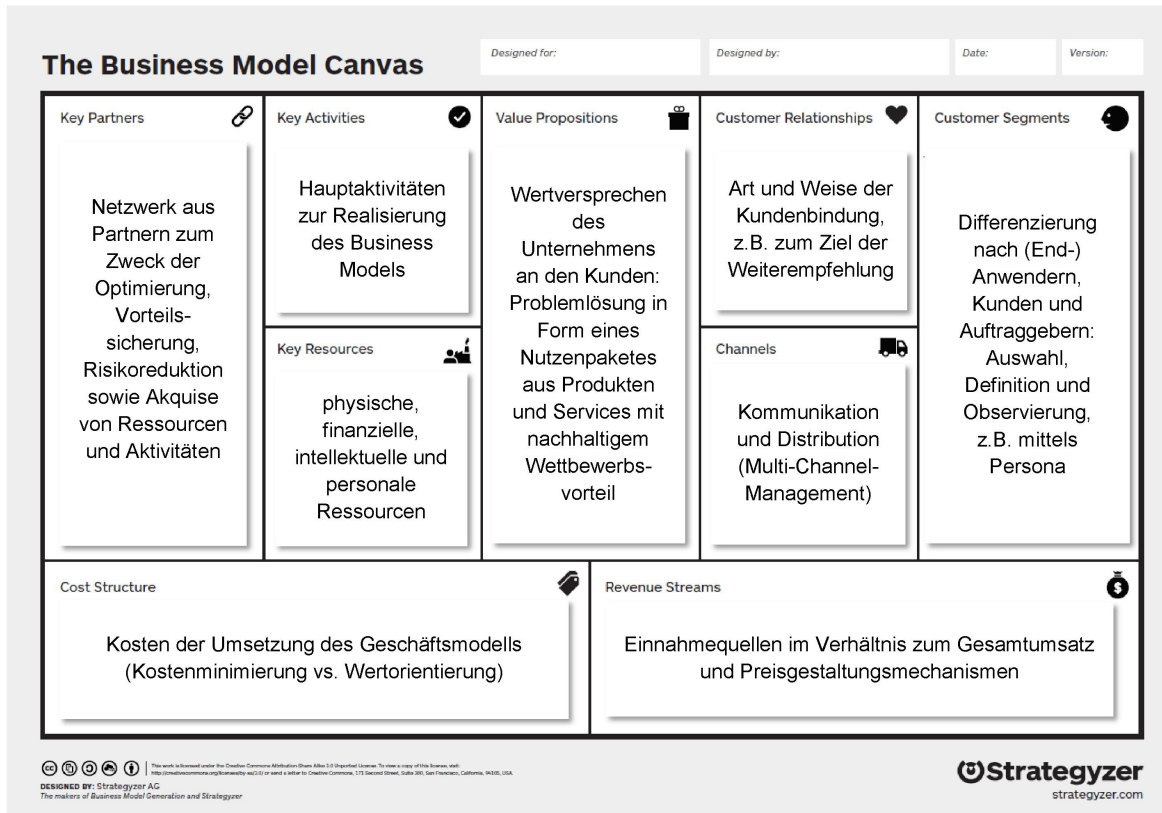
The Business Model Canvas

Designed for:

Designed by:

Date:

Version:

Key Partners

Netzwerk aus Partnern zum Zweck der Optimierung, Vorteilssicherung, Risikoreduktion sowie Akquise von Ressourcen und Aktivitäten

Key Activities

Hauptaktivitäten zur Realisierung des Business Models

Key Resources

physische, finanzielle, intellektuelle und personale Ressourcen

Value Propositions

Wertversprechen des Unternehmens an den Kunden: Problemlösung in Form eines Nutzenpaketes aus Produkten und Services mit nachhaltigem Wettbewerbsvorteil

Customer Relationships

Art und Weise der Kundenbindung, z.B. zum Ziel der Weiterempfehlung

Channels

Kommunikation und Distribution (Multi-Channel-Management)

Customer Segments

Differenzierung nach (End-) Anwendern, Kunden und Auftraggebern: Auswahl, Definition und Observierung, z.B. mittels Persona

Cost Structure

Kosten der Umsetzung des Geschäftsmodells (Kostenminimierung vs. Wertorientierung)

Revenue Streams

Einnahmequellen im Verhältnis zum Gesamtumsatz und Preisgestaltungsmechanismen

This work is licensed under the Creative Commons Attribution-Share Alike 3.0 Unported License. To view a copy of this license, visit: http://creativecommons.org/licenses/by-sa/3.0/ or send a letter to Creative Commons, 171 Second Street, Suite 300, San Francisco, California, 94105, USA.

DESIGNED BY: Strategyzer AG
The makers of Business Model Generation and Strategyzer

Strategyzer
strategyzer.com